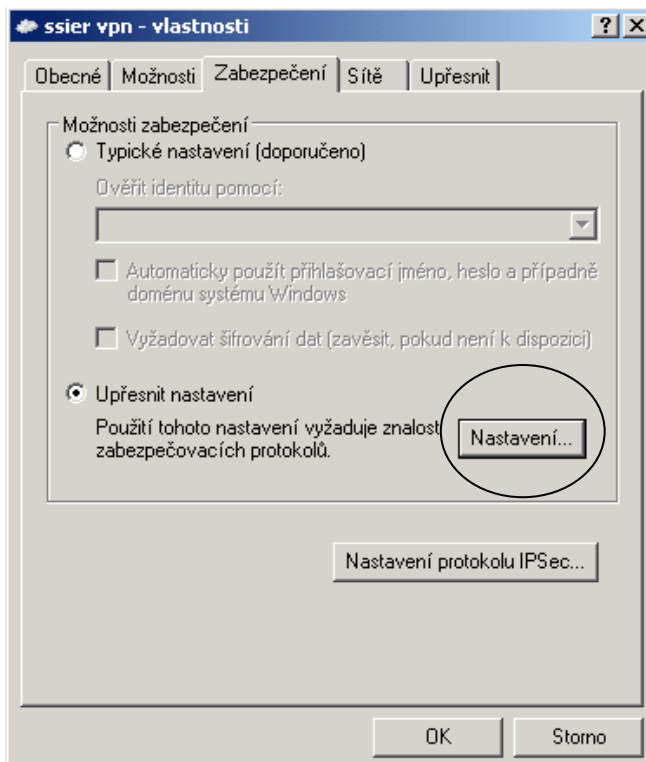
ssier vpn - vlastnosti

? X

Obecné | Možnosti | Zabezpečení | Sítě | Upřesnit

Možnosti zabezpečení

Typické nastavení (doporučeno)

Ověřit identitu pomocí:

Automaticky použít přihlašovací jméno, heslo a případně doménu systému Windows

Vyžadovat šifrování dat (zavěsit, pokud není k dispozici)

Upřesnit nastavení

Použití tohoto nastavení vyžaduje znalost zabezpečovacích protokolů.

Nastavení...

Nastavení protokolu IPSec...

OK

Storno